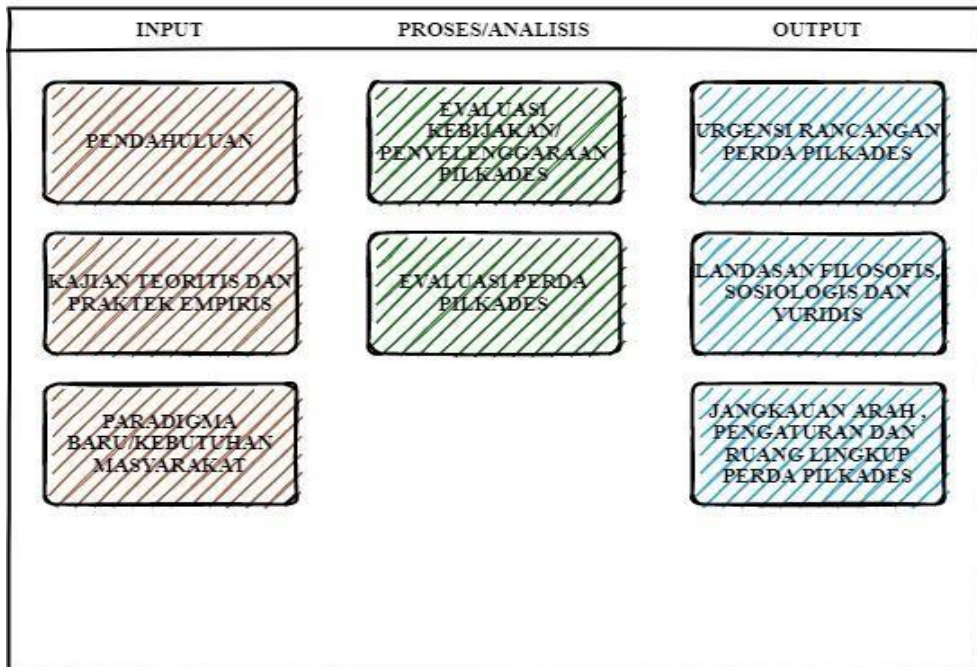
| INPUT | PROSES/ANALISIS | OUTPUT |
|---|---|---|
| PENDAHULUAN | EVALUASI KEBIJAKAN/ PENYELENGGARAAN PILKADES | URGENSI RANCANGAN PERDA PILKADES |
| KAJIAN TEORITIS DAN PRAKTEK EMPIRIS | EVALUASI PERDA PILKADES | LANDASAN FILOSOFIS, SOSIOLOGIS DAN YURIDIS |
| PARADIGMA BARU/KEBUTUHAN MASYARAKAT | | JANGKAUAN ARAH , PENGATURAN DAN RUANG LINGKUP PERDA PILKADES |